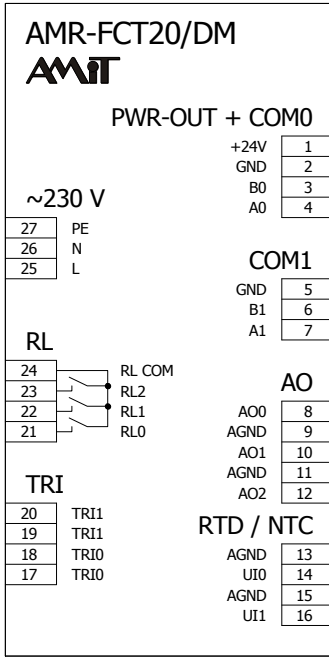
AMR-FCT20/DM
AMiT

PWR-OUT + COM0
+24V 1
GND 2
B0 3
A0 4

~230 V
27 PE
26 N
25 L

COM1
GND 5
B1 6
A1 7

RL
24 RL COM
23 RL2
22 RL1
21 RL0

AO
AO0 8
AGND 9
AO1 10
AGND 11
AO2 12

TRI
20 TRI1
19 TRI1
18 TRI0
17 TRI0

RTD / NTC
AGND 13
UI0 14
AGND 15
UI1 16